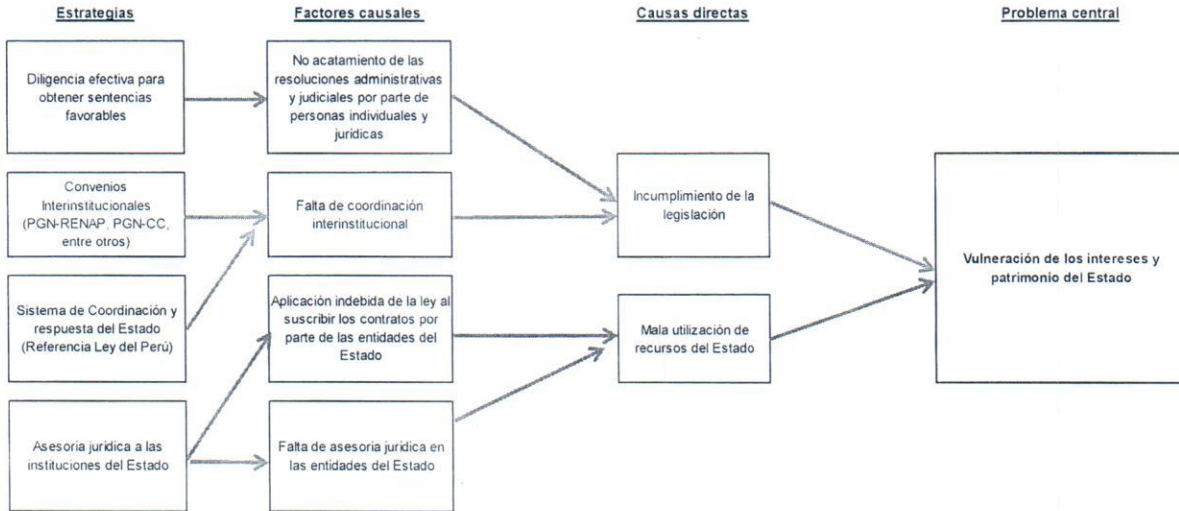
Estrategias

Factores causales

Causas directas

Problema central

Diligencia efectiva para obtener sentencias favorables

No acatamiento de las resoluciones administrativas y judiciales por parte de personas individuales y jurídicas

Convenios Interinstitucionales (PGN-RENAP, PGN-CC, entre otros)

Falta de coordinación interinstitucional

Incumplimiento de la legislación

Vulneración de los intereses y patrimonio del Estado

Sistema de Coordinación y respuesta del Estado (Referencia Ley del Perú)

Aplicación indebida de la ley al suscribir los contratos por parte de las entidades del Estado

Mala utilización de recursos del Estado

Asesoría jurídica a las instituciones del Estado

Falta de asesoría jurídica en las entidades del Estado